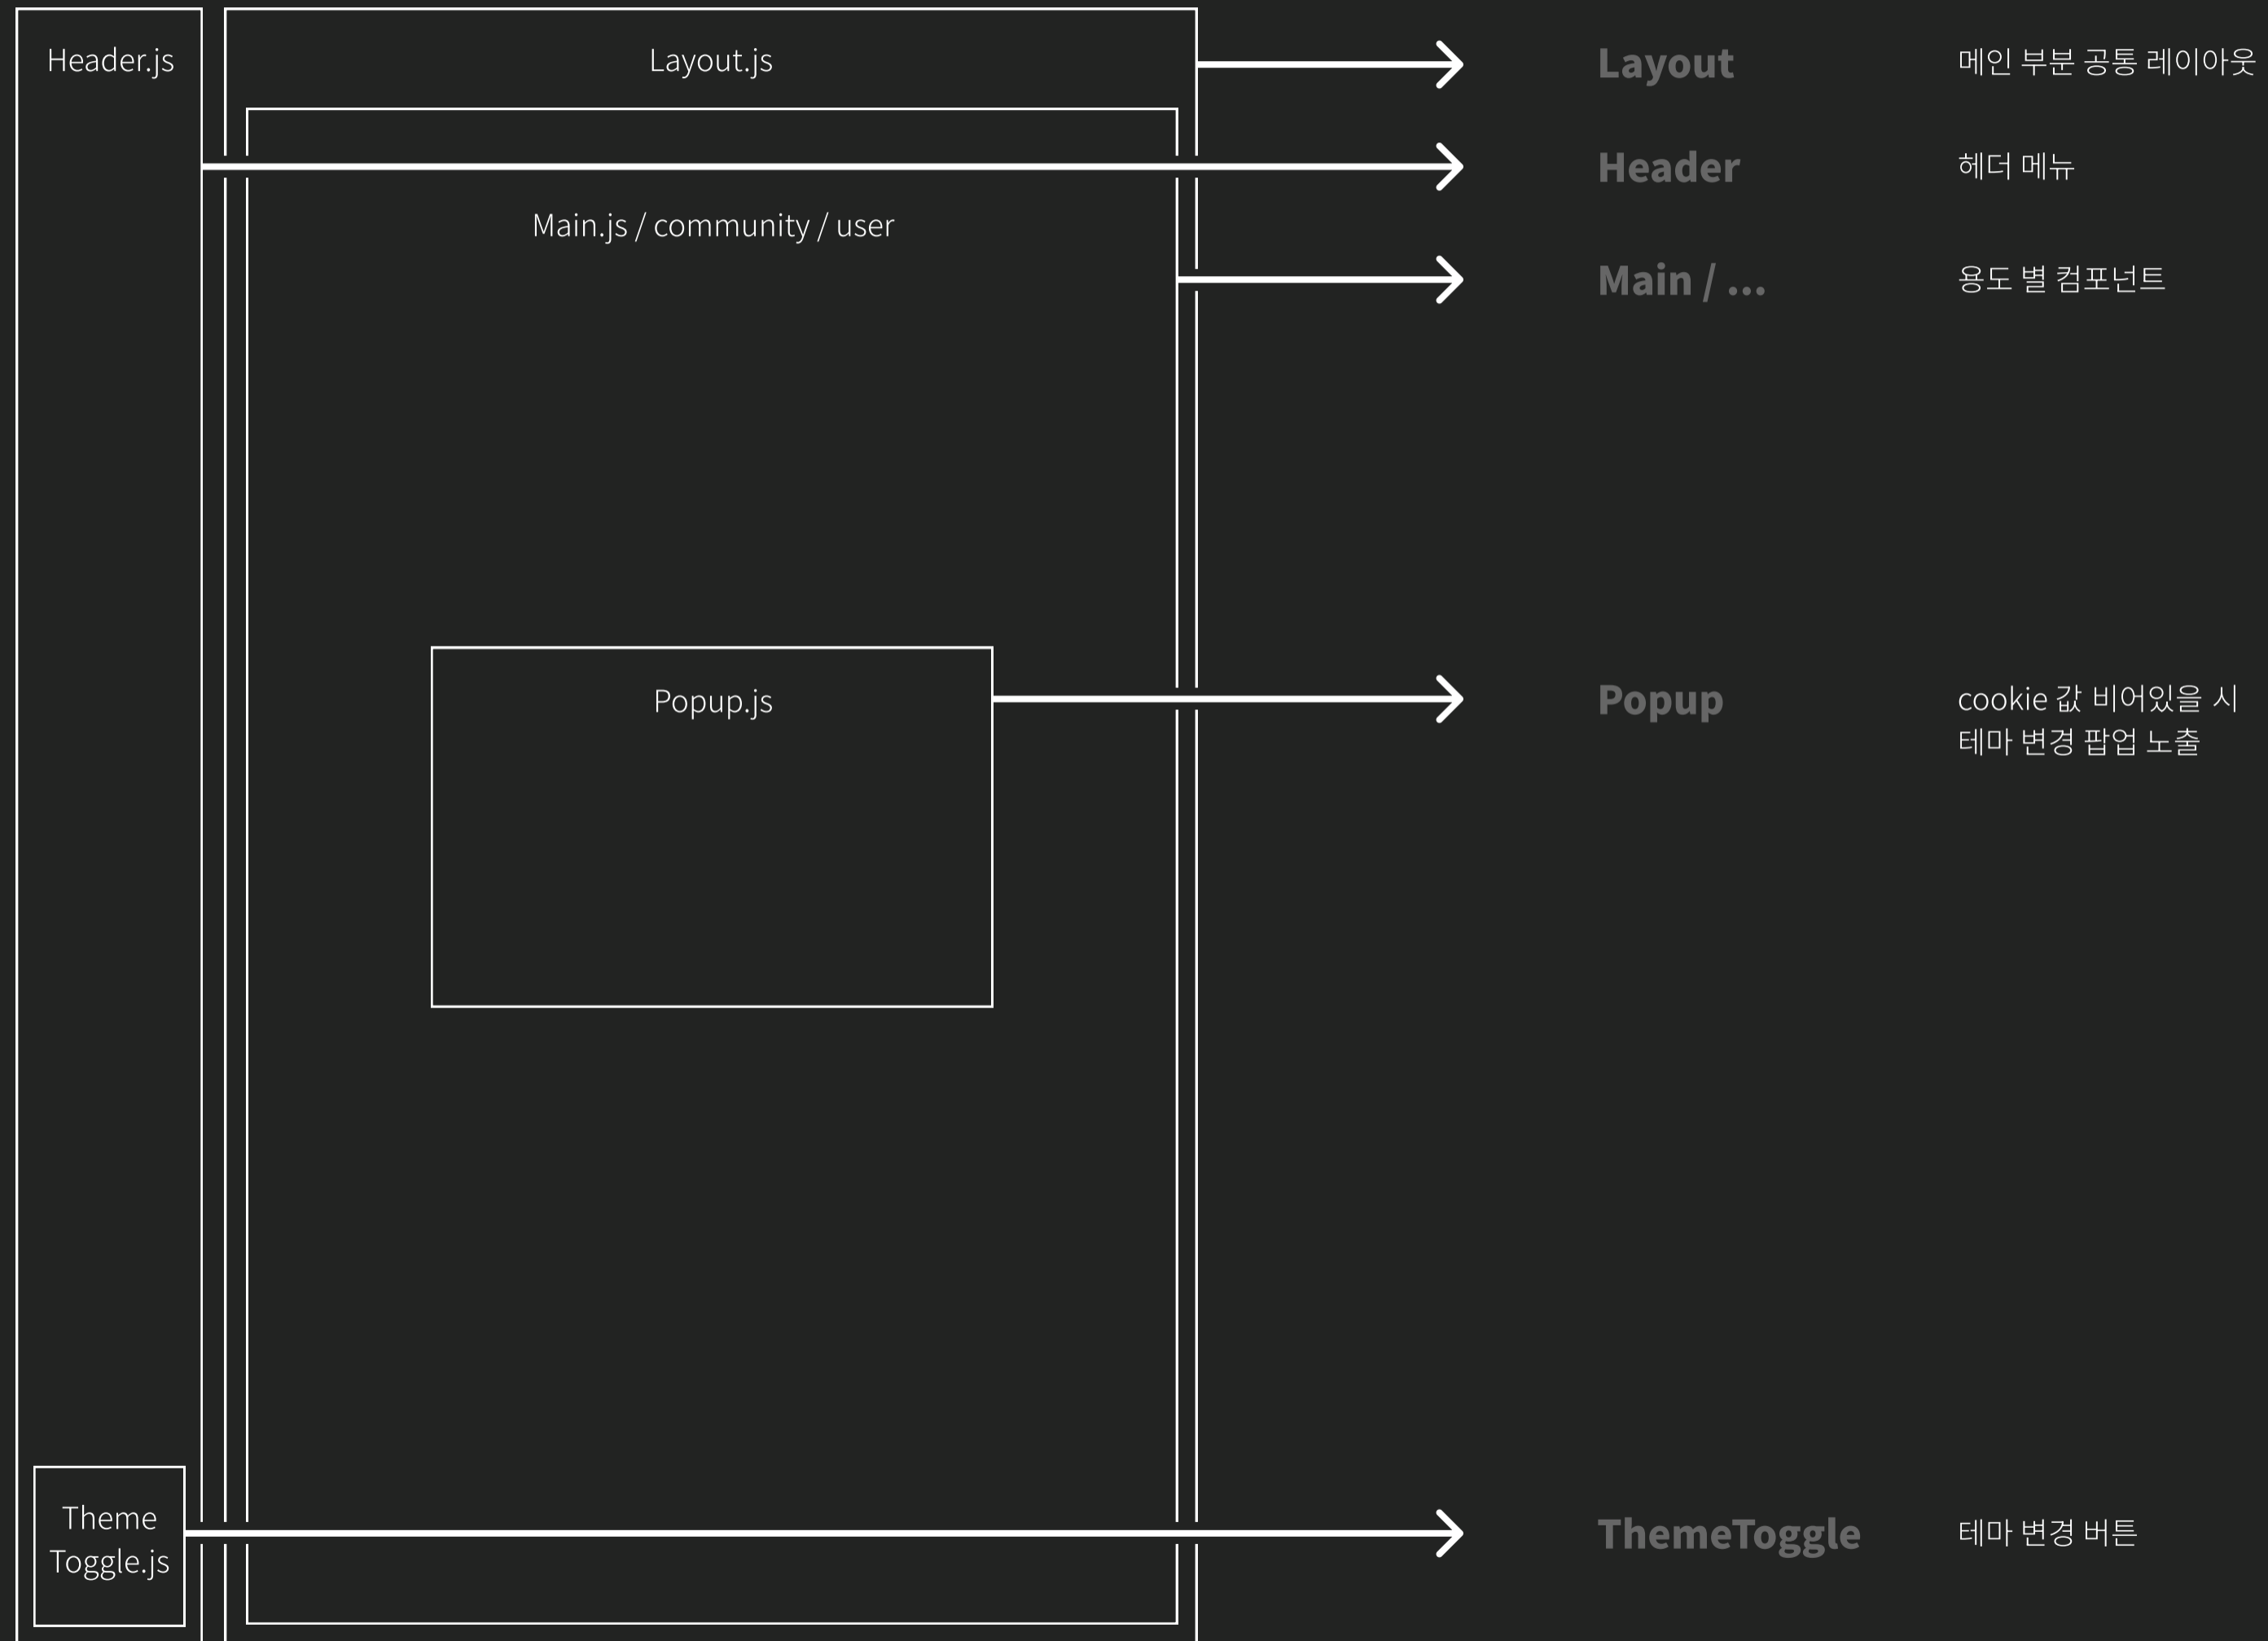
Header.js

Layout.js

Main.js / community / user

Popup.js

Theme Toggle.js

Layout 메인 부분 공통 레이아웃

Header 헤더 메뉴

Main / ... 용도 별 컴포넌트

Popup cookie 값 비어있을 시 테마 변경 팝업 노출

ThemeToggle 테마 변경 버튼